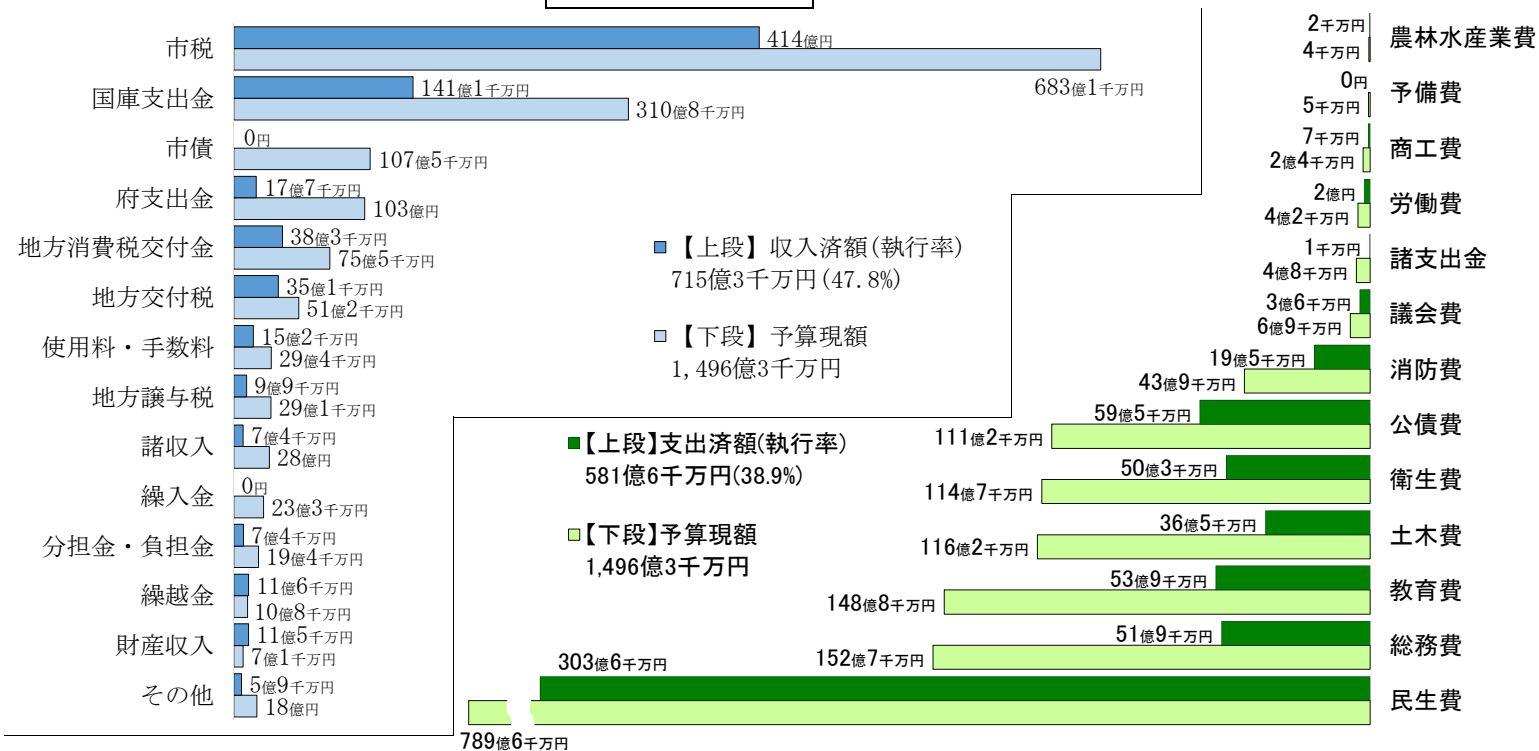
市税
414億円
683億1千万円
国庫支出金
141億1千万円
310億8千万円
市債
0円
107億5千万円
府支出金
17億7千万円
103億円
地方消費税交付金
38億3千万円
75億5千万円
地方交付税
35億1千万円
51億2千万円
使用料・手数料
15億2千万円
29億4千万円
地方譲与税
9億9千万円
29億1千万円
諸収入
7億4千万円
28億円
繰入金
0円
23億3千万円
分担金・負担金
7億4千万円
19億4千万円
繰越金
11億6千万円
10億8千万円
財産収入
11億5千万円
7億1千万円
その他
5億9千万円
18億円

【上段】収入済額(執行率)
715億3千万円(47.8%)

【下段】予算現額
1,496億3千万円

【上段】支出済額(執行率)
581億6千万円(38.9%)

【下段】予算現額
1,496億3千万円

農林水産業費
2千万円
4千万円
予備費
0円
5千万円
商工費
7千万円
2億4千万円
労働費
2億円
4億2千万円
諸支出金
1千万円
4億8千万円
議会費
3億6千万円
6億9千万円
消防費
19億5千万円
43億9千万円
公債費
59億5千万円
111億2千万円
衛生費
50億3千万円
114億7千万円
土木費
36億5千万円
116億2千万円
教育費
53億9千万円
148億8千万円
総務費
51億9千万円
152億7千万円
民生費
303億6千万円
789億6千万円